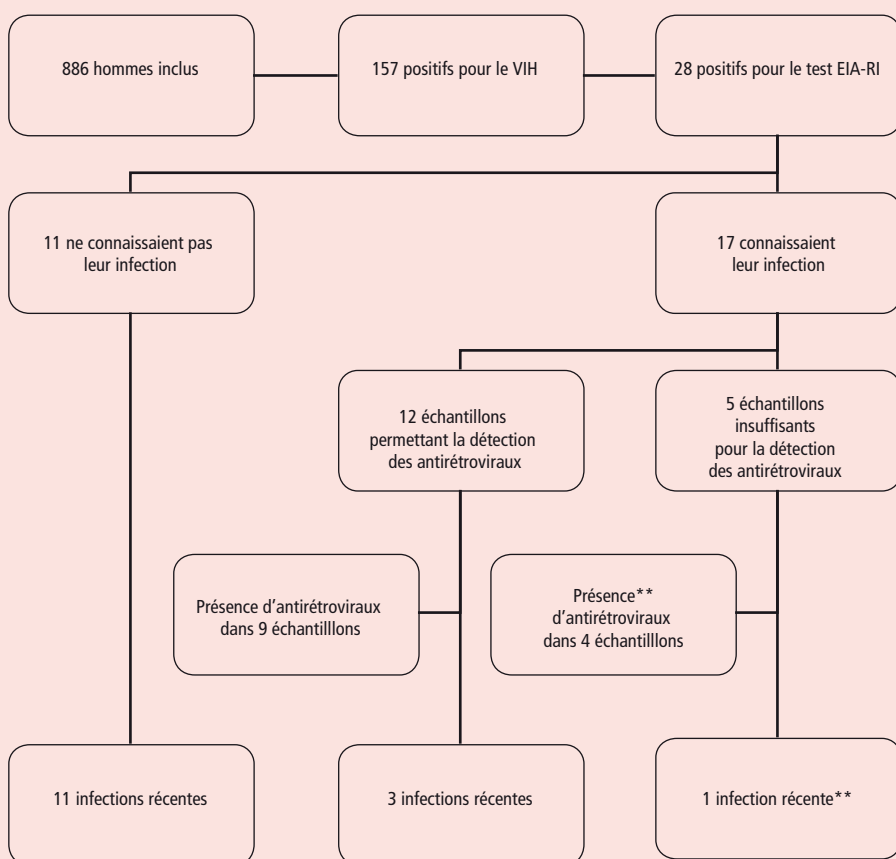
886 hommes inclus

157 positifs pour le VIH

28 positifs pour le test EIA-RI

11 ne connaissaient pas leur infection

17 connaissaient leur infection

12 échantillons permettant la détection des antirétroviraux

5 échantillons insuffisants pour la détection des antirétroviraux

Présence d'antirétroviraux dans 9 échantilllons

Présence** d'antirétroviraux dans 4 échantilllons

11 infections récentes

3 infections récentes

1 infection récente**